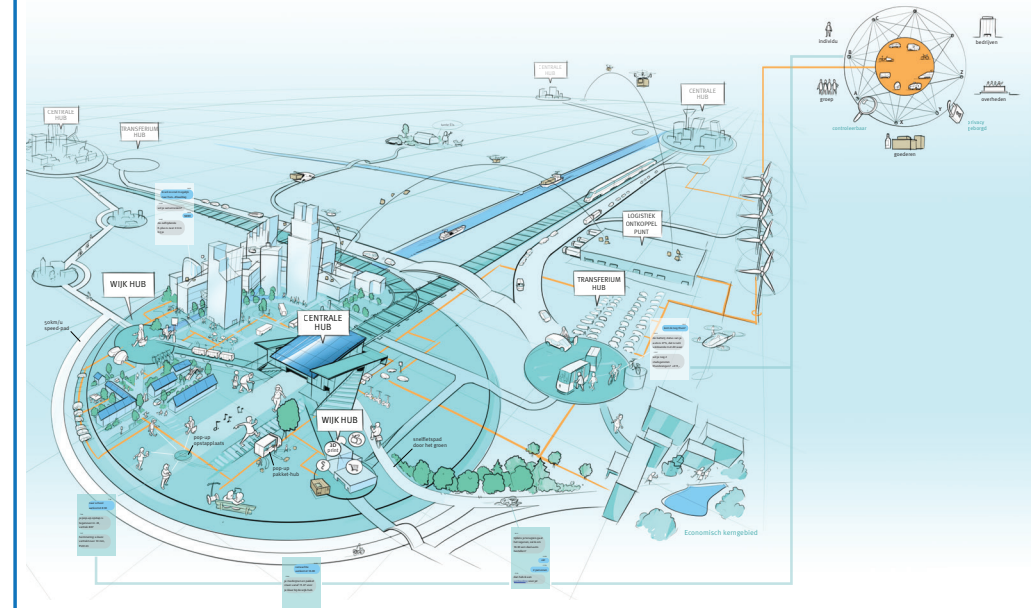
individu

bedrijven

groep

overheden

combineerbaar

zelfstandig
gebruikt

goederen

CENTRALE HUB

CENTRALE HUB

CENTRALE HUB

TRANSFERIUM HUB

LOGISTIEK ONTKOPPEL PUNT

TRANSFERIUM HUB

WIJK HUB

CENTRALE HUB

WIJK HUB

50km/u speed-pad

pop-up opstapplaats

pop-up pakket-hub

snelfietspad door het groen

3D print

Economisch kerngebied